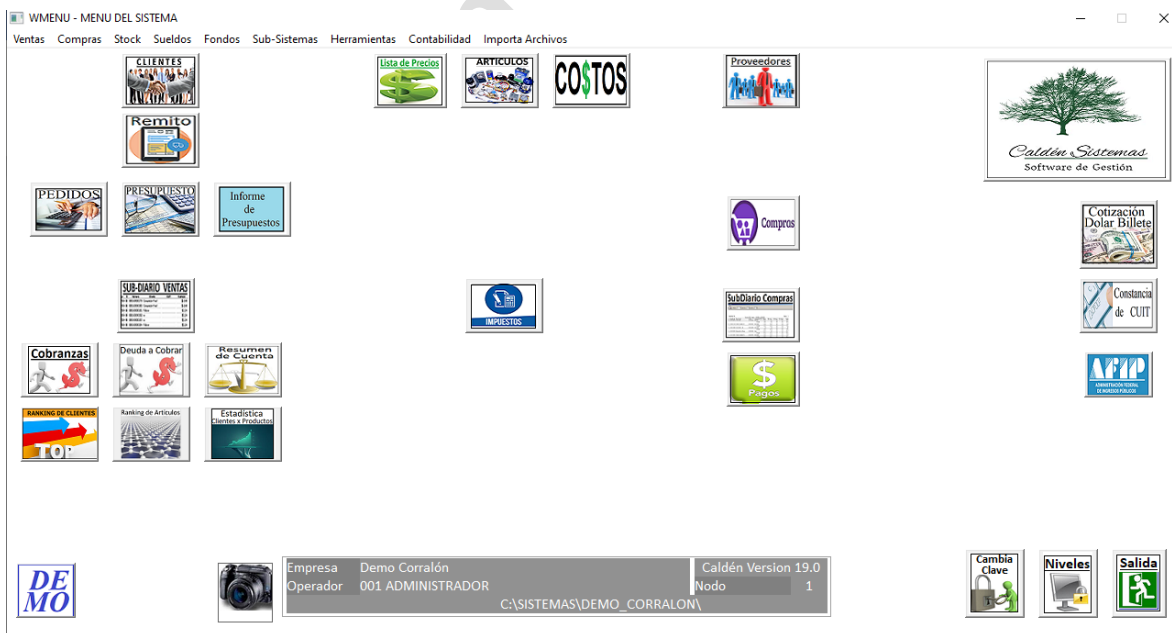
WMENU - MENU DEL SISTEMA

Ventas Compras Stock Sueldos Fondos Sub-Sistemas Herramientas Contabilidad Importa Archivos

CLIENTES

Lista de Precios

ARTICULOS

CO$TOS

Proveedores

Remito

Caldén Sistemas
Software de Gestión

PEDIDOS

PRESUPUESTO

Informe de Presupuestos

Compras

Cotización Dolar Billete

SUB-DIARIO VENTAS

IMPUESTOS

SubDiario Compras

Constancia de CUIT

Cobranzas

Deuda a Cobrar

Resumen de Cuenta

Pagos

AFIP
ADMINISTRACION FEDERAL DE INGRESOS PUBLICOS

RANKING DE CLIENTES
TOP

Ranking de Artículos

Estadística
Clientes x Productos

DEMO

Empresa Demo Corralón
Operador 001 ADMINISTRADOR
Caldén Version 19.0
Nodo 1
C:\SISTEMAS\DEMO_CORRALON\

Cambia Clave

Niveles

Salida